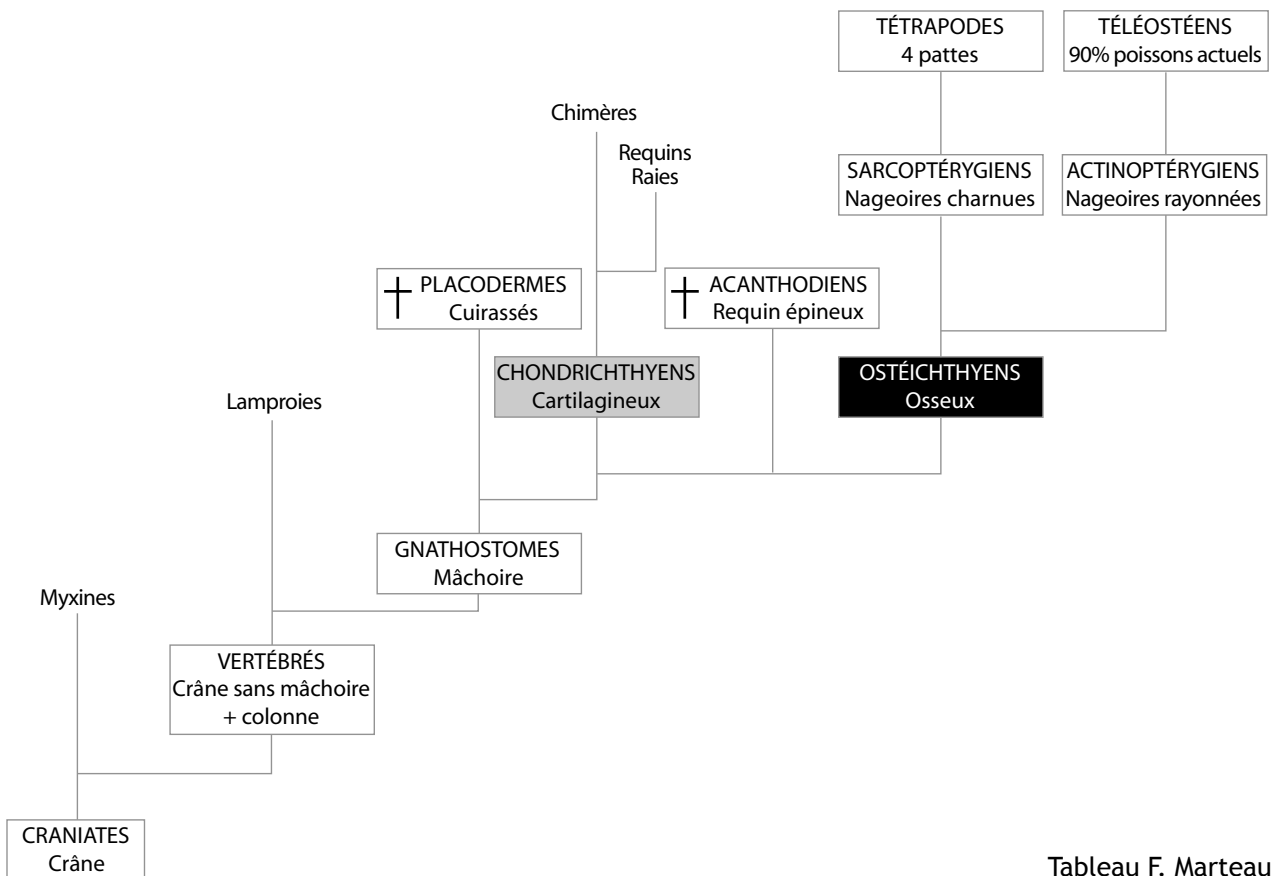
TÉTRAPODES
4 pattes

TÉLÉOSTÉENS
90% poissons actuels

Chimères

Requins
Raies

SARCOPTÉRYGIENS
Nageoires charnues

ACTINOPTÉRYGIENS
Nageoires rayonnées

† PLACODERMES
Cuirassés

† ACANTHODIENS
Requin épineux

CHONDRICHTHYENS
Cartilagineux

OSTÉICHTHYENS
Osseux

Lamproies

GNATHOSTOMES
Mâchoire

Myxines

VERTÉBRÉS
Crâne sans mâchoire
+ colonne

CRANIATES
Crâne

Tableau F. Marteau